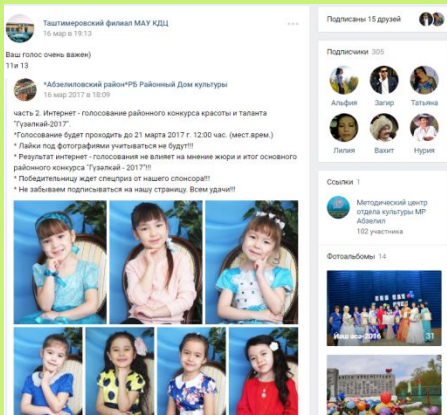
Таштимеровский филиал МАУ КДЦ
16 мар в 19:13

Ваш голос очень важен)
11и13

*Абзелиловский район*РБ Районный Дом культуры
16 мар 2017 в 18:09

часть 2. Интернет - голосование районного конкурса красоты и таланта "Гузэлкэй-2017"
*Голосование будет проходить до 21 марта 2017 г. 12:00 час. (мест.врем.)
* Лайки под фотографиями учитываться не будут!!!
* Результат интернет - голосования не влияет на мнение жюри и итог основного районного конкурса "Гузэлкэй - 2017"!!!
* Победительницу ждет спецприз от нашего спонсора!!!
* Не забываем подписываться на нашу страницу. Всем удачи!!!

Подписаны 15 друзей

Подписчики 305

Альфия
Загир
Татьяна
Лилия
Вахит
Нурия

Ссылки 1

Методический центр отдела культуры МР Абзелил
102 участника

Фотоальбомы 14

Наш гос 2016
31